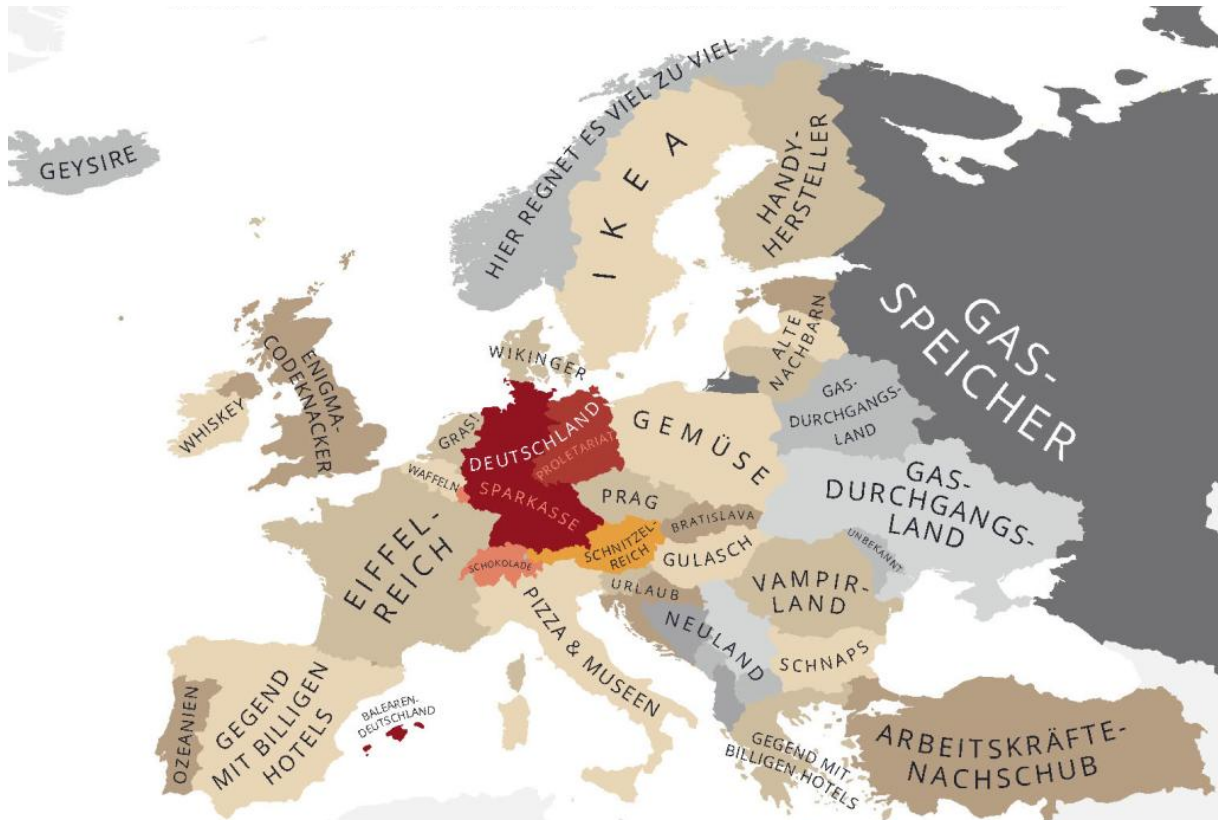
GEYSIRE

HIER REGNET ES VIEL ZU VIEL

IKEA

HANDY-HERSTELLER

GAS-SPEICHER

WIKINGER

ENIGMA-CODEKNACKER

WHISKEY

ALTE NACHBARN

GAS-DURCHGANGS-LAND

GRAS

DEUTSCHLAND

PROLETARIAT

GEMÜSE

WAFFELN

SPARKASSE

PRAG

GAS-DURCHGANGS-LAND

BRATISLAVA

SCHNITZEL-REICH

UNBEKANNT

EIFFEL-REICH

SCHOKOLADE

GULASCH

URLAUB

VAMPIR-LAND

PIZZA & MUSEEN

NEULAND

SCHNAPS

BALEAREN-DEUTSCHLAND

OZEANIEN

GEGEND MIT BILLIGEN HOTELS

GEGEND MIT BILLIGEN HOTELS

ARBEITSKRÄFTE-NACHSCHUB